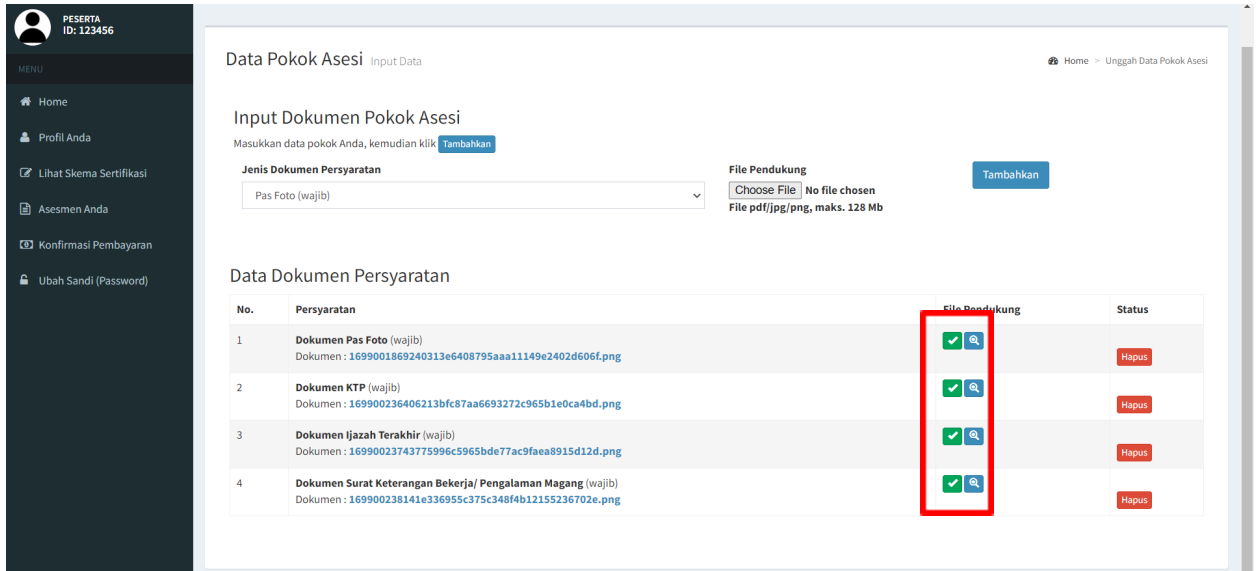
PESERTA
ID: 123456

MENU

Home

Profil Anda

Lihat Skema Sertifikasi

Asesmen Anda

Konfirmasi Pembayaran

Ubah Sandi (Password)

Data Pokok Asesi Input Data

Home > Unggah Data Pokok Asesi

Input Dokumen Pokok Asesi

Masukkan data pokok Anda, kemudian klik Tambahkan

Jenis Dokumen Persyaratan

Pas Foto (wajib)

File Pendukung

Choose File No file chosen

File pdf/jpg/png, maks. 128 Mb

Tambahkan

Data Dokumen Persyaratan

| No. | Persyaratan | File Pendukung | Status |
|---|---|---|---|
| 1 | Dokumen Pas Foto (wajib) Dokumen : 1699001869240313e6408795aaa11149e2402d606f.png | | Hapus |
| 2 | Dokumen KTP (wajib) Dokumen : 169900236406213bfc87aa6693272c965b1e0ca4bd.png | | Hapus |
| 3 | Dokumen Ijazah Terakhir (wajib) Dokumen : 16990023743775996c5965bde77ac9faea8915d12d.png | | Hapus |
| 4 | Dokumen Surat Keterangan Bekerja/ Pengalaman Magang (wajib) Dokumen : 169900238141e336955c375c348f4b12155236702e.png | | Hapus |